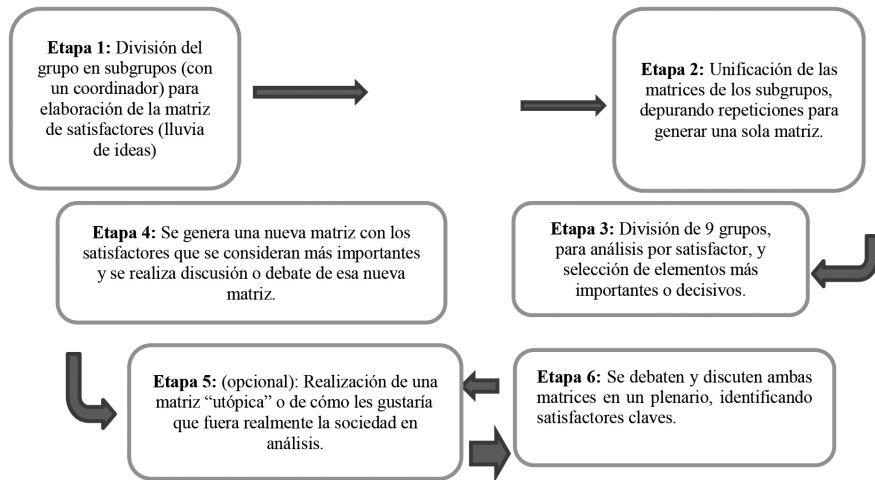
**Etapa 1:** División del grupo en subgrupos (con un coordinador) para elaboración de la matriz de satisfactores (lluvia de ideas)

**Etapa 2:** Unificación de las matrices de los subgrupos, depurando repeticiones para generar una sola matriz.

**Etapa 3:** División de 9 grupos, para análisis por satisfactor, y selección de elementos más importantes o decisivos.

**Etapa 4:** Se genera una nueva matriz con los satisfactores que se consideran más importantes y se realiza discusión o debate de esa nueva matriz.

**Etapa 5:** (opcional): Realización de una matriz "utópica" o de cómo les gustaría que fuera realmente la sociedad en análisis.

**Etapa 6:** Se debaten y discuten ambas matrices en un plenario, identificando satisfactores claves.